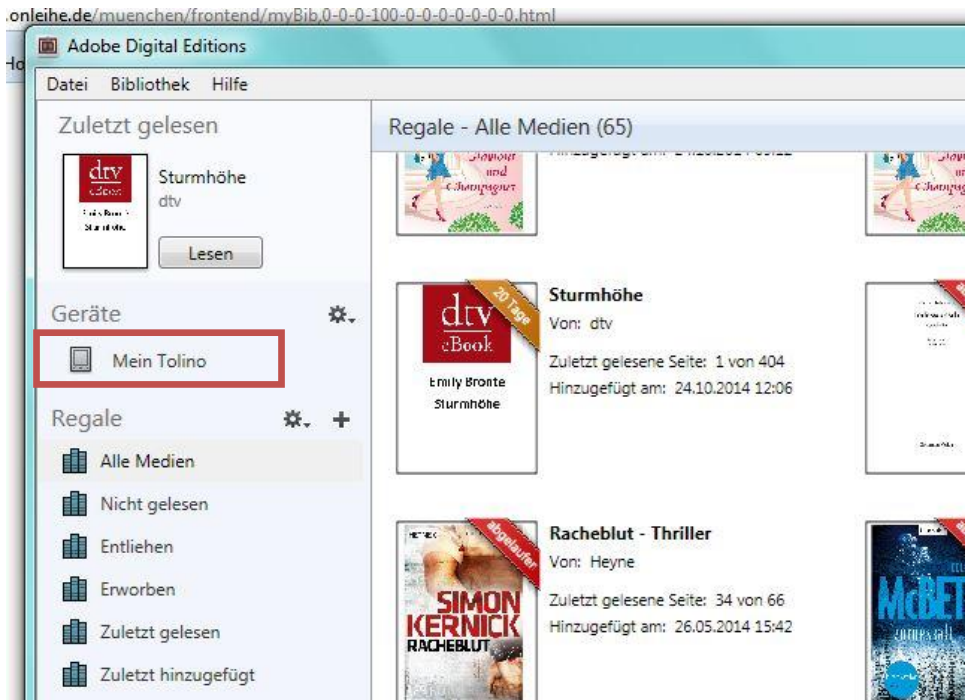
.onleihe.de/muenchen/frontend/myBib,0-0-0-100-0-0-0-0-0-0-0.html

Ho

Adobe Digital Editions

Datei Bibliothek Hilfe

Zuletzt gelesen

dtv eBook Emily Bronte Sturmhöhe

Sturmhöhe
dtv

Lesen

Geräte

Mein Tolino

Regale

Alle Medien

Nicht gelesen

Entliehen

Erworben

Zuletzt gelesen

Zuletzt hinzugefügt

Regale - Alle Medien (65)

Glamour und Champagner

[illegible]

dtv eBook Emily Bronte Sturmhöhe

20 Tage

Sturmhöhe
Von: dtv
Zuletzt gelesene Seite: 1 von 404
Hinzugefügt am: 24.10.2014 12:06

SIMON KERNICK RACHEBLUT

abgelaufen

Racheblut - Thriller
Von: Heyne
Zuletzt gelesene Seite: 34 von 66
Hinzugefügt am: 26.05.2014 15:42

McBET